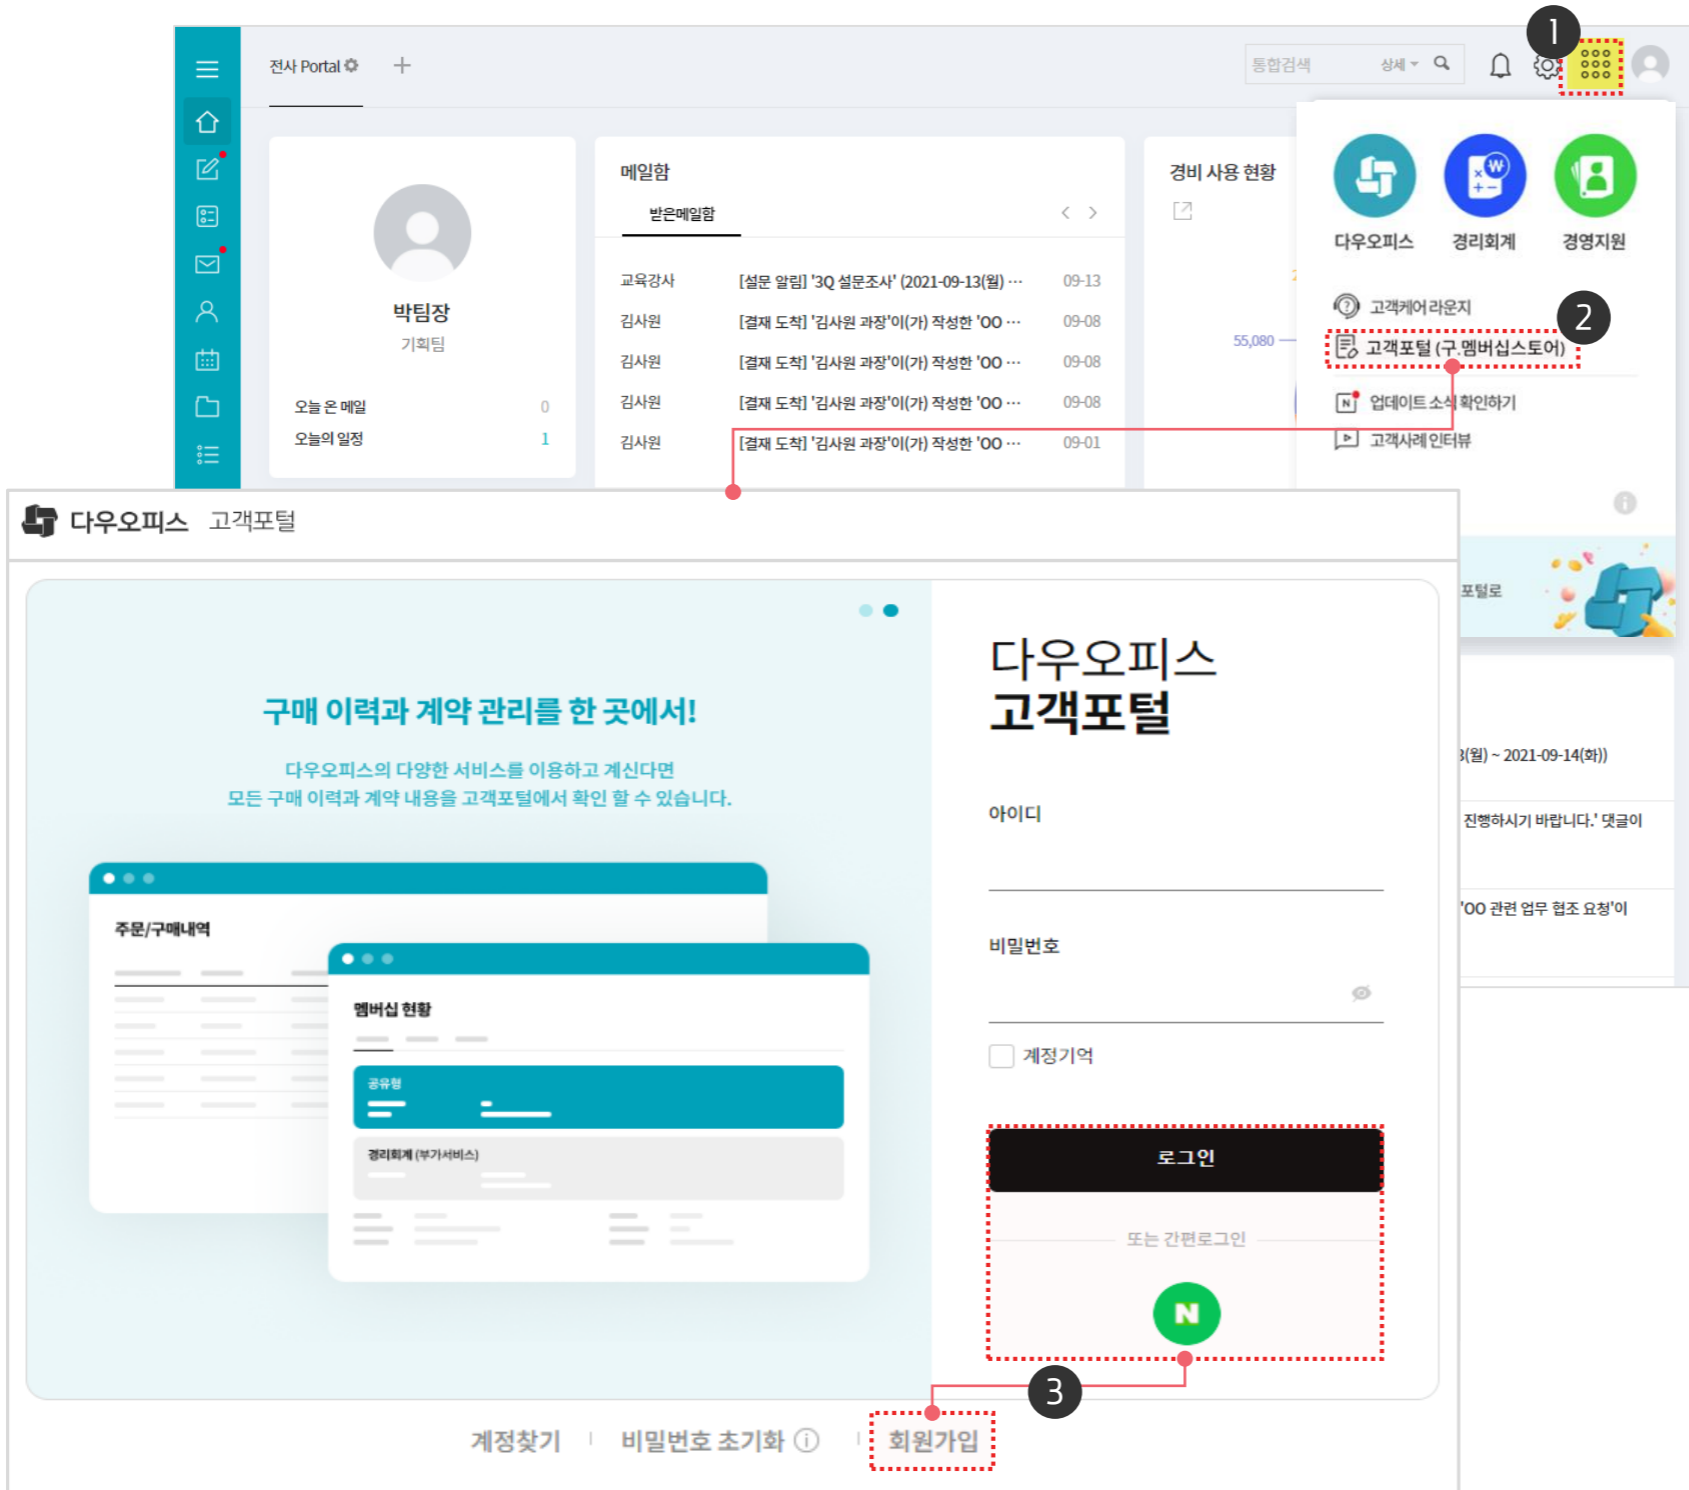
1

전사 Portal

통합검색 상세

박팀장
기획팀

오늘 온 메일 0
오늘의 일정 1

메일함
받은메일함

교육강사 [설문 알림] '3Q 설문조사' (2021-09-13(월) ··· 09-13
김사원 [결재 도착] '김사원 과장'이(가) 작성한 'OO ··· 09-08
김사원 [결재 도착] '김사원 과장'이(가) 작성한 'OO ··· 09-08
김사원 [결재 도착] '김사원 과장'이(가) 작성한 'OO ··· 09-08
김사원 [결재 도착] '김사원 과장'이(가) 작성한 'OO ··· 09-01

경비 사용 현황

55,080

다우오피스 경리회계 경영지원

고객케어라운지
2
고객포털 (구.멤버십스토어)
업데이트 소식 확인하기
고객사례 인터뷰

포털로

3(월) ~ 2021-09-14(화))
진행하시기 바랍니다.' 댓글이
'OO 관련 업무 협조 요청'이

다우오피스 고객포털

구매 이력과 계약 관리를 한 곳에서!

다우오피스의 다양한 서비스를 이용하고 계신다면
모든 구매 이력과 계약 내용을 고객포털에서 확인 할 수 있습니다.

주문/구매내역

멤버십 현황

공유형

경리회계 (부가서비스)

다우오피스
고객포털

아이디

비밀번호

계정기억

로그인

또는 간편로그인

N

3

계정찾기 비밀번호 초기화 회원가입